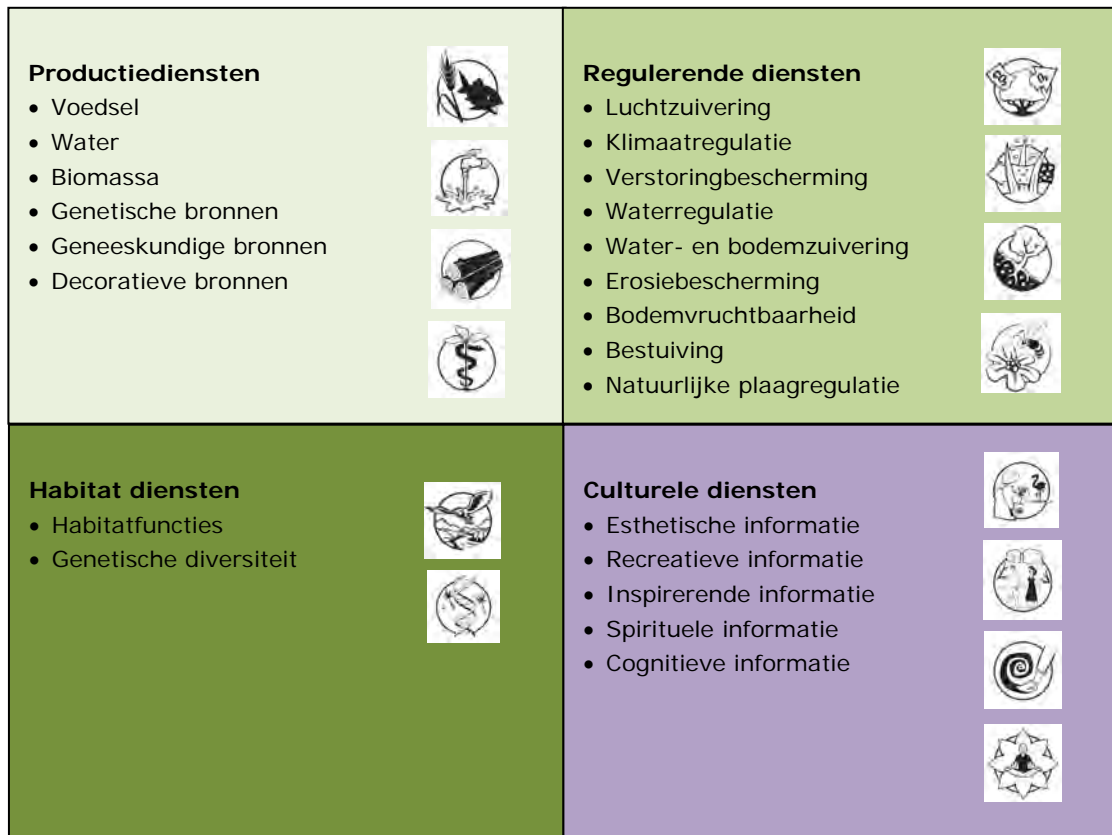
**Productiediensten**
- Voedsel
- Water
- Biomassa
- Genetische bronnen
- Geneeskundige bronnen
- Decoratieve bronnen

**Regulerende diensten**
- Luchtzuivering
- Klimaatregulatie
- Verstoringbescherming
- Waterregulatie
- Water- en bodemzuivering
- Erosiebescherming
- Bodemvruchtbaarheid
- Bestuiving
- Natuurlijke plaagregulatie

**Habitat diensten**
- Habitatfuncties
- Genetische diversiteit

**Culturele diensten**
- Esthetische informatie
- Recreatieve informatie
- Inspirerende informatie
- Spirituele informatie
- Cognitieve informatie